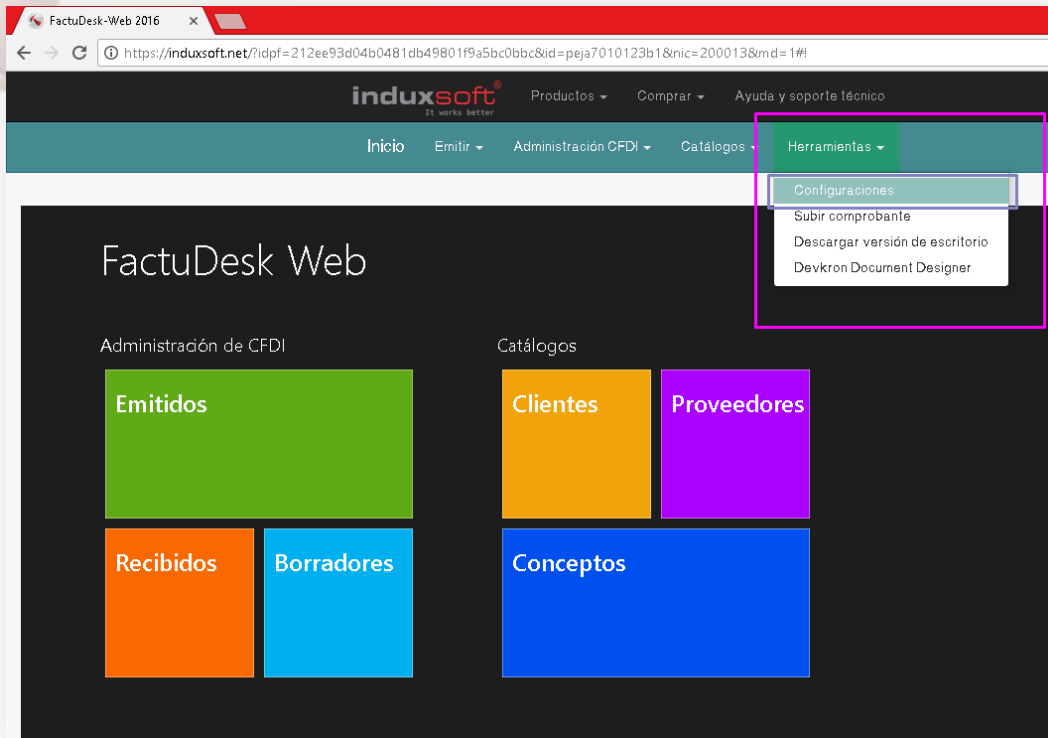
FactuDesk-Web 2016

https://induxsoft.net/?idpf=212ee93d04b0481db49801f9a5bc0bbc&id=peja7010123b1&nic=200013&md=1#!

induxsoft®
It works better

Productos

Comprar

Ayuda y soporte técnico

Inicio

Emitir

Administración CFDI

Catálogos

Herramientas

Configuraciones

Subir comprobante

Descargar versión de escritorio

Devkron Document Designer

FactuDesk Web

Administración de CFDI

Emitidos

Recibidos

Borradores

Catálogos

Clientes

Proveedores

Conceptos